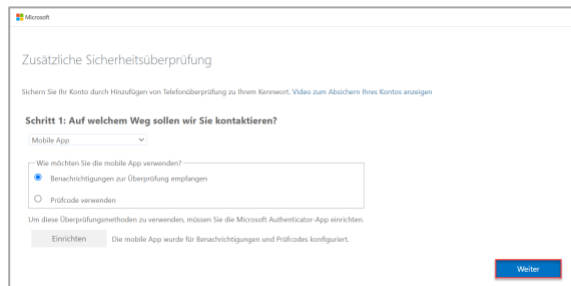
Microsoft

Zusätzliche Sicherheitsüberprüfung

Sichern Sie Ihr Konto durch Hinzufügen von Telefonüberprüfung zu Ihrem Kennwort. Video zum Absichern Ihres Kontos anzeigen

Schritt 1: Auf welchem Weg sollen wir Sie kontaktieren?

Mobile App

Wie möchten Sie die mobile App verwenden?

Benachrichtigungen zur Überprüfung empfangen

Prüfcode verwenden

Um diese Überprüfungsmethoden zu verwenden, müssen Sie die Microsoft Authenticator-App einrichten.

Einrichten

Die mobile App wurde für Benachrichtigungen und Prüfcodes konfiguriert.

Weiter